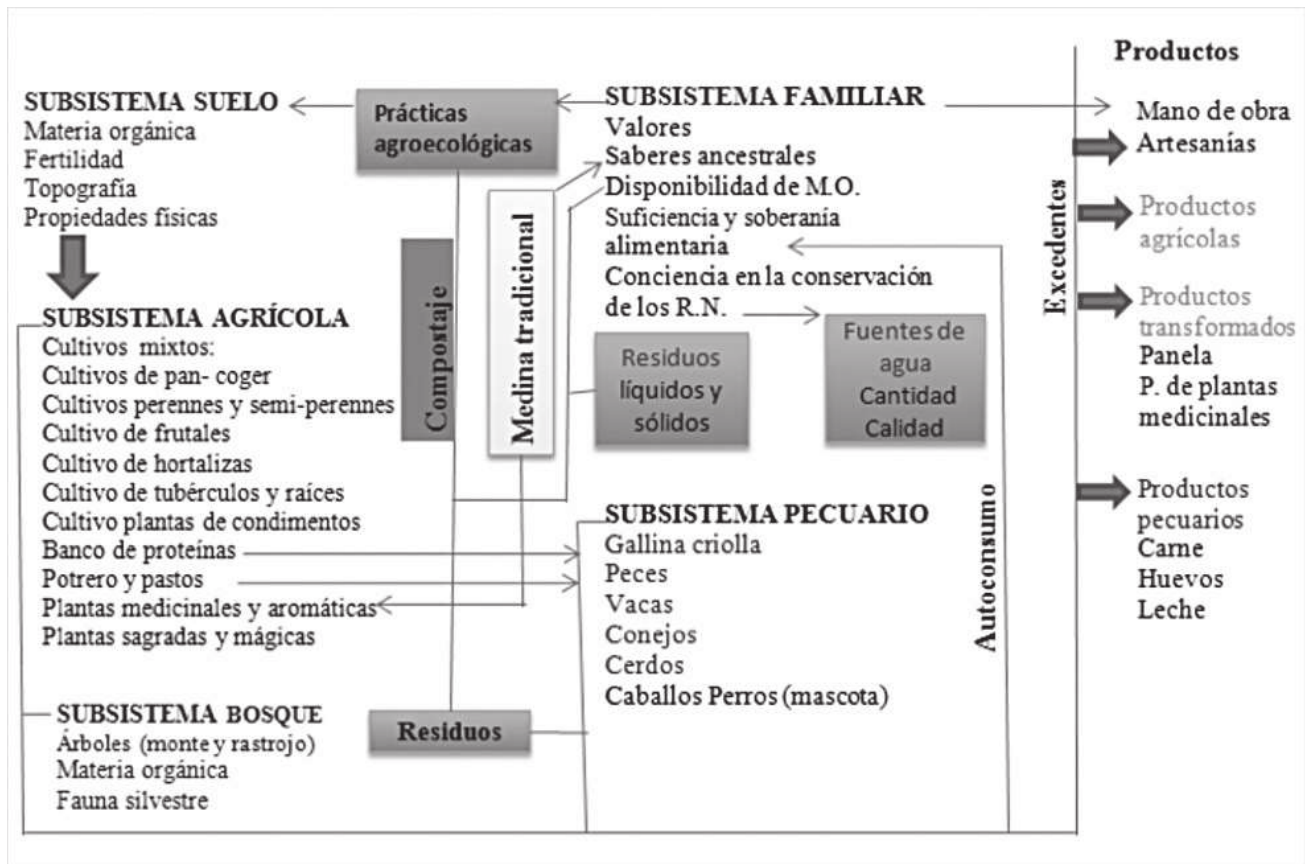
SUBSISTEMA SUELO
Materia orgánica
Fertilidad
Topografía
Propiedades físicas

Prácticas agroecológicas

SUBSISTEMA FAMILIAR
Valores
Saberes ancestrales
Disponibilidad de M.O.
Suficiencia y soberanía alimentaria
Conciencia en la conservación de los R.N.

Productos
Mano de obra
Artesanías
Productos agrícolas
Productos transformados
Panela
P. de plantas medicinales
Productos pecuarios
Carne
Huevos
Leche

Excedentes

Compostaje

Medina tradicional

SUBSISTEMA AGRÍCOLA
Cultivos mixtos:
Cultivos de pan- coger
Cultivos perennes y semi-perennes
Cultivo de frutales
Cultivo de hortalizas
Cultivo de tubérculos y raíces
Cultivo plantas de condimentos
Banco de proteínas
Potrero y pastos
Plantas medicinales y aromáticas
Plantas sagradas y mágicas

Residuos líquidos y sólidos

Fuentes de agua
Cantidad
Calidad

SUBSISTEMA PECUARIO
Gallina criolla
Peces
Vacas
Conejos
Cerdos
Caballos Perros (mascota)

Autoconsumo

SUBSISTEMA BOSQUE
Árboles (monte y rastrojo)
Materia orgánica
Fauna silvestre

Residuos